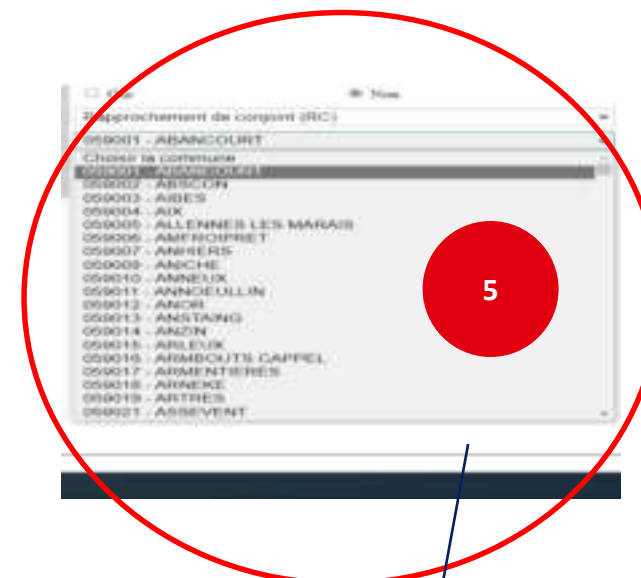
Oui
Non
Rapprochement de conjoint (RC)
059001 - ABANCOURT
Choisir la commune
059001 - ABANCOURT
059002 - ABSCON
059003 - AIBES
059004 - AIX
059005 - ALLENNES LES MARAIS
059006 - AMFROIPRET
059007 - ANHIERS
059008 - ANICHE
059010 - ANNEUX
059011 - ANNOEULLIN
059012 - ANOR
059013 - ANSTAING
059014 - ANZIN
059015 - ARLEUX
059016 - ARMBOUTS CAPPEL
059017 - ARMENTIERES
059018 - ARNEKE
059019 - ARTRES
059021 - ASSEVENT
5